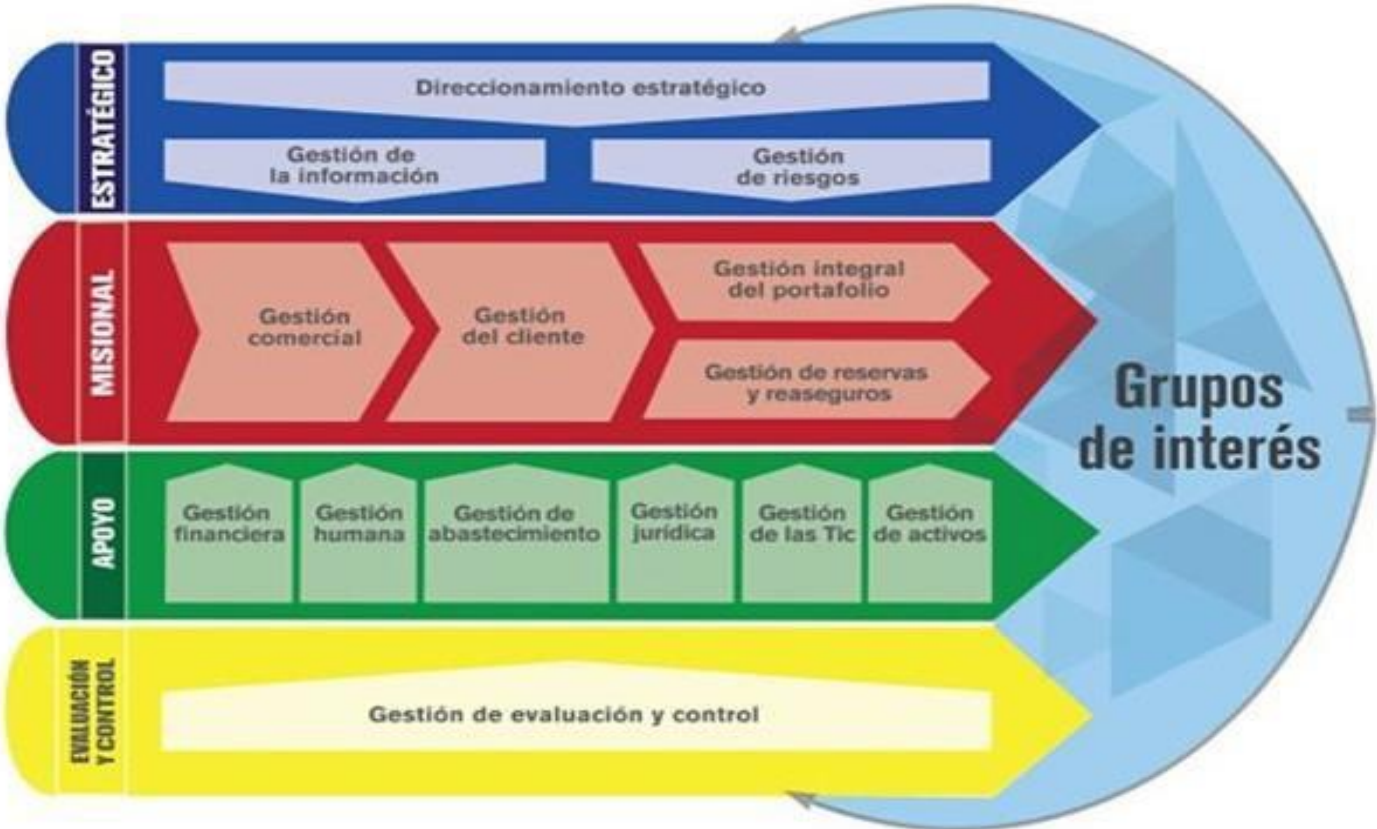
ESTRATÉGICO

Direccionamiento estratégico

Gestión de la información

Gestión de riesgos

MISIONAL

Gestión comercial

Gestión del cliente

Gestión integral del portafolio

Gestión de reservas y reaseguros

APOYO

Gestión financiera

Gestión humana

Gestión de abastecimiento

Gestión jurídica

Gestión de las Tic

Gestión de activos

EVALUACIÓN Y CONTROL

Gestión de evaluación y control

Grupos de interés